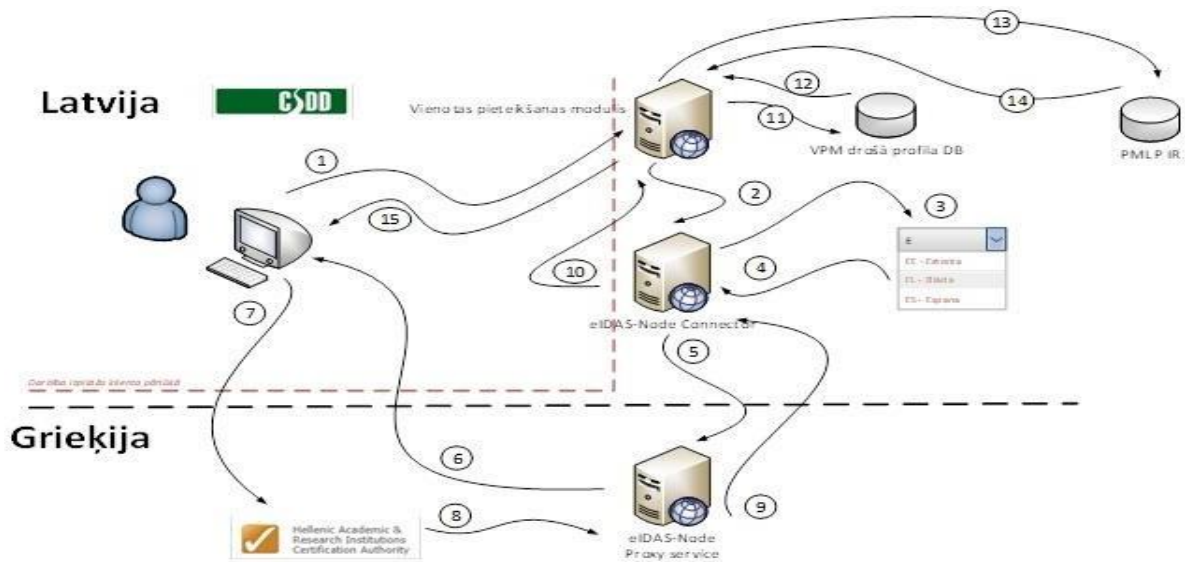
Latvija

CSDD

Vienotas pieteikšanas modulis

13

12

14

11

VPM drošā profila DB

PMLP IR

1

2

3

15

E

EE - Estonia

EL - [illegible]

ES - Espana

10

4

eIDAS-Node Connector

7

5

Darbība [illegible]

Grieķija

6

8

9

Hellenic Academic & Research Institutions Certification Authority

eIDAS-Node Proxy service